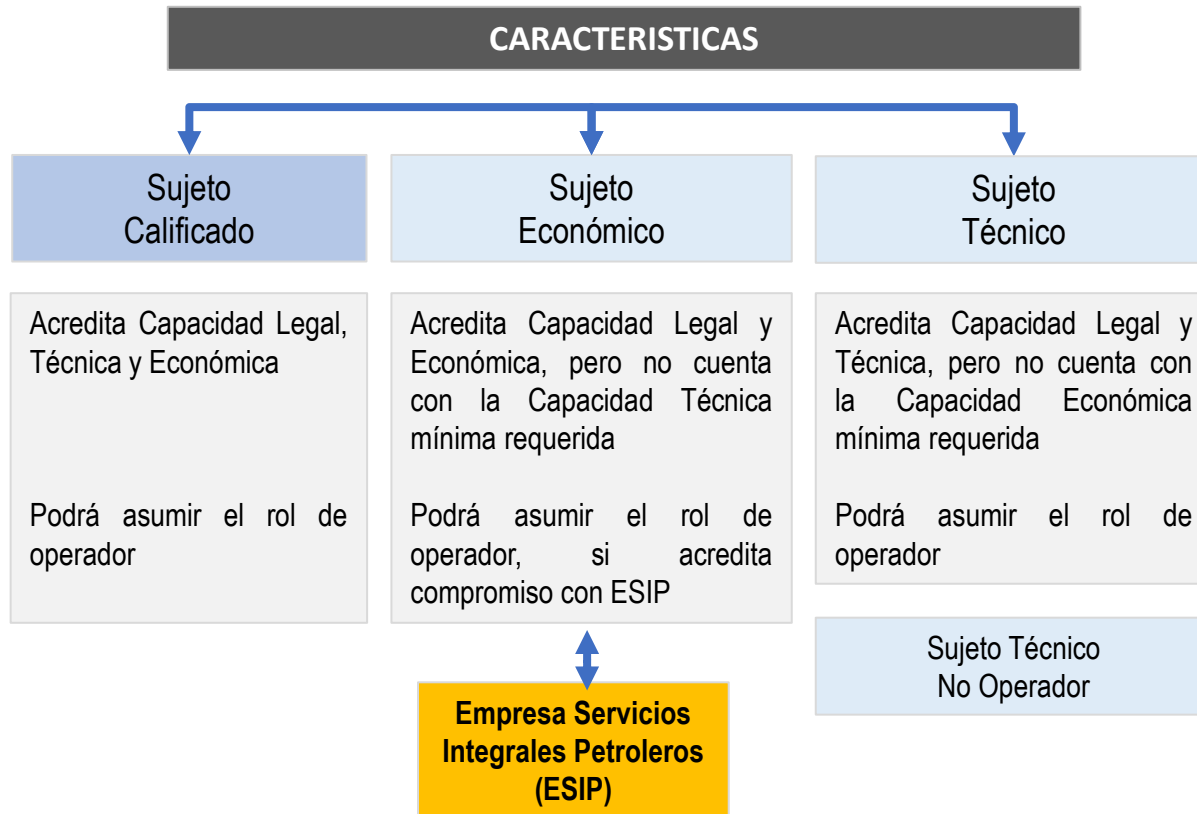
CARACTERISTICAS

Sujeto Calificado

Sujeto Económico

Sujeto Técnico

Acredita Capacidad Legal, Técnica y Económica

Podrá asumir el rol de operador

Acredita Capacidad Legal y Económica, pero no cuenta con la Capacidad Técnica mínima requerida

Podrá asumir el rol de operador, si acredita compromiso con ESIP

Acredita Capacidad Legal y Técnica, pero no cuenta con la Capacidad Económica mínima requerida

Podrá asumir el rol de operador

Sujeto Técnico No Operador

Empresa Servicios Integrales Petroleros (ESIP)